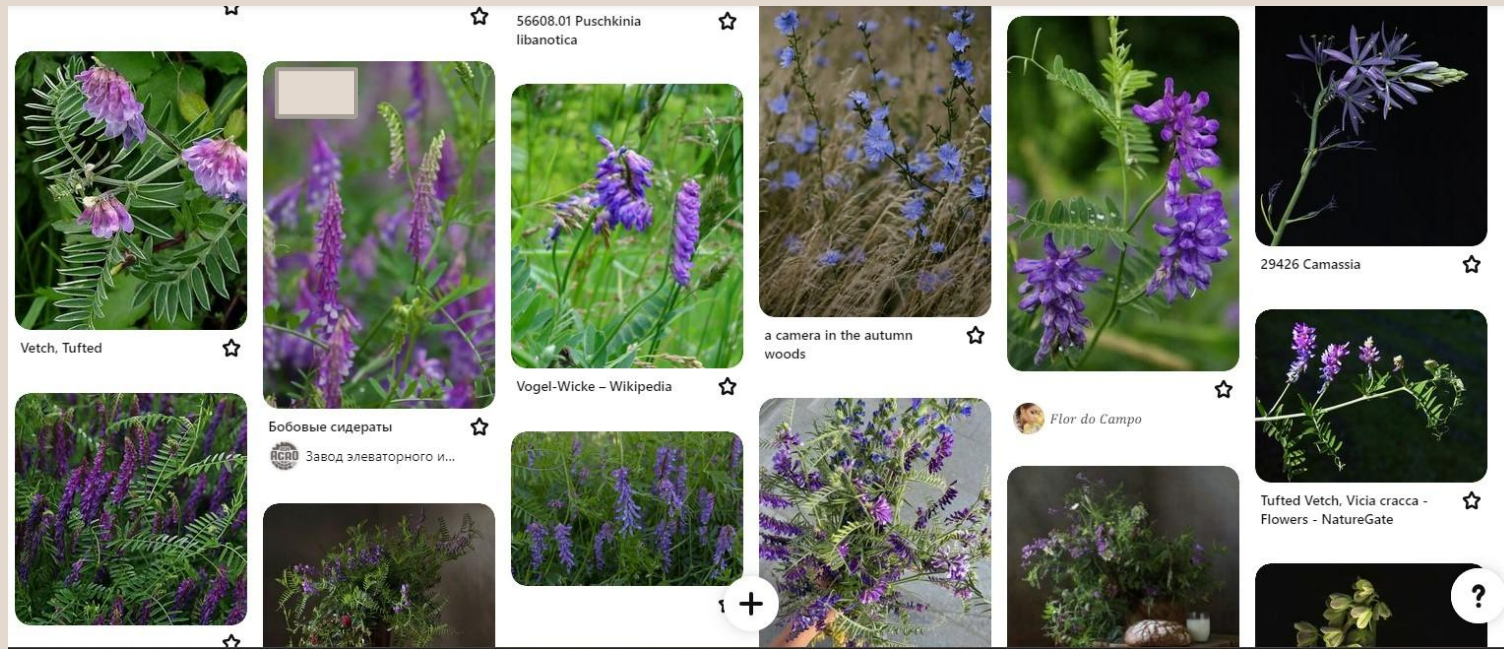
56608.01 Puschkinia libanotica

Vetch, Tufted

Бобовые сидераты

Завод элеваторного и...

Vogel-Wicke – Wikipedia

a camera in the autumn woods

Flor do Campo

29426 Camassia

Tufted Vetch, Vicia cracca - Flowers - NatureGate

?